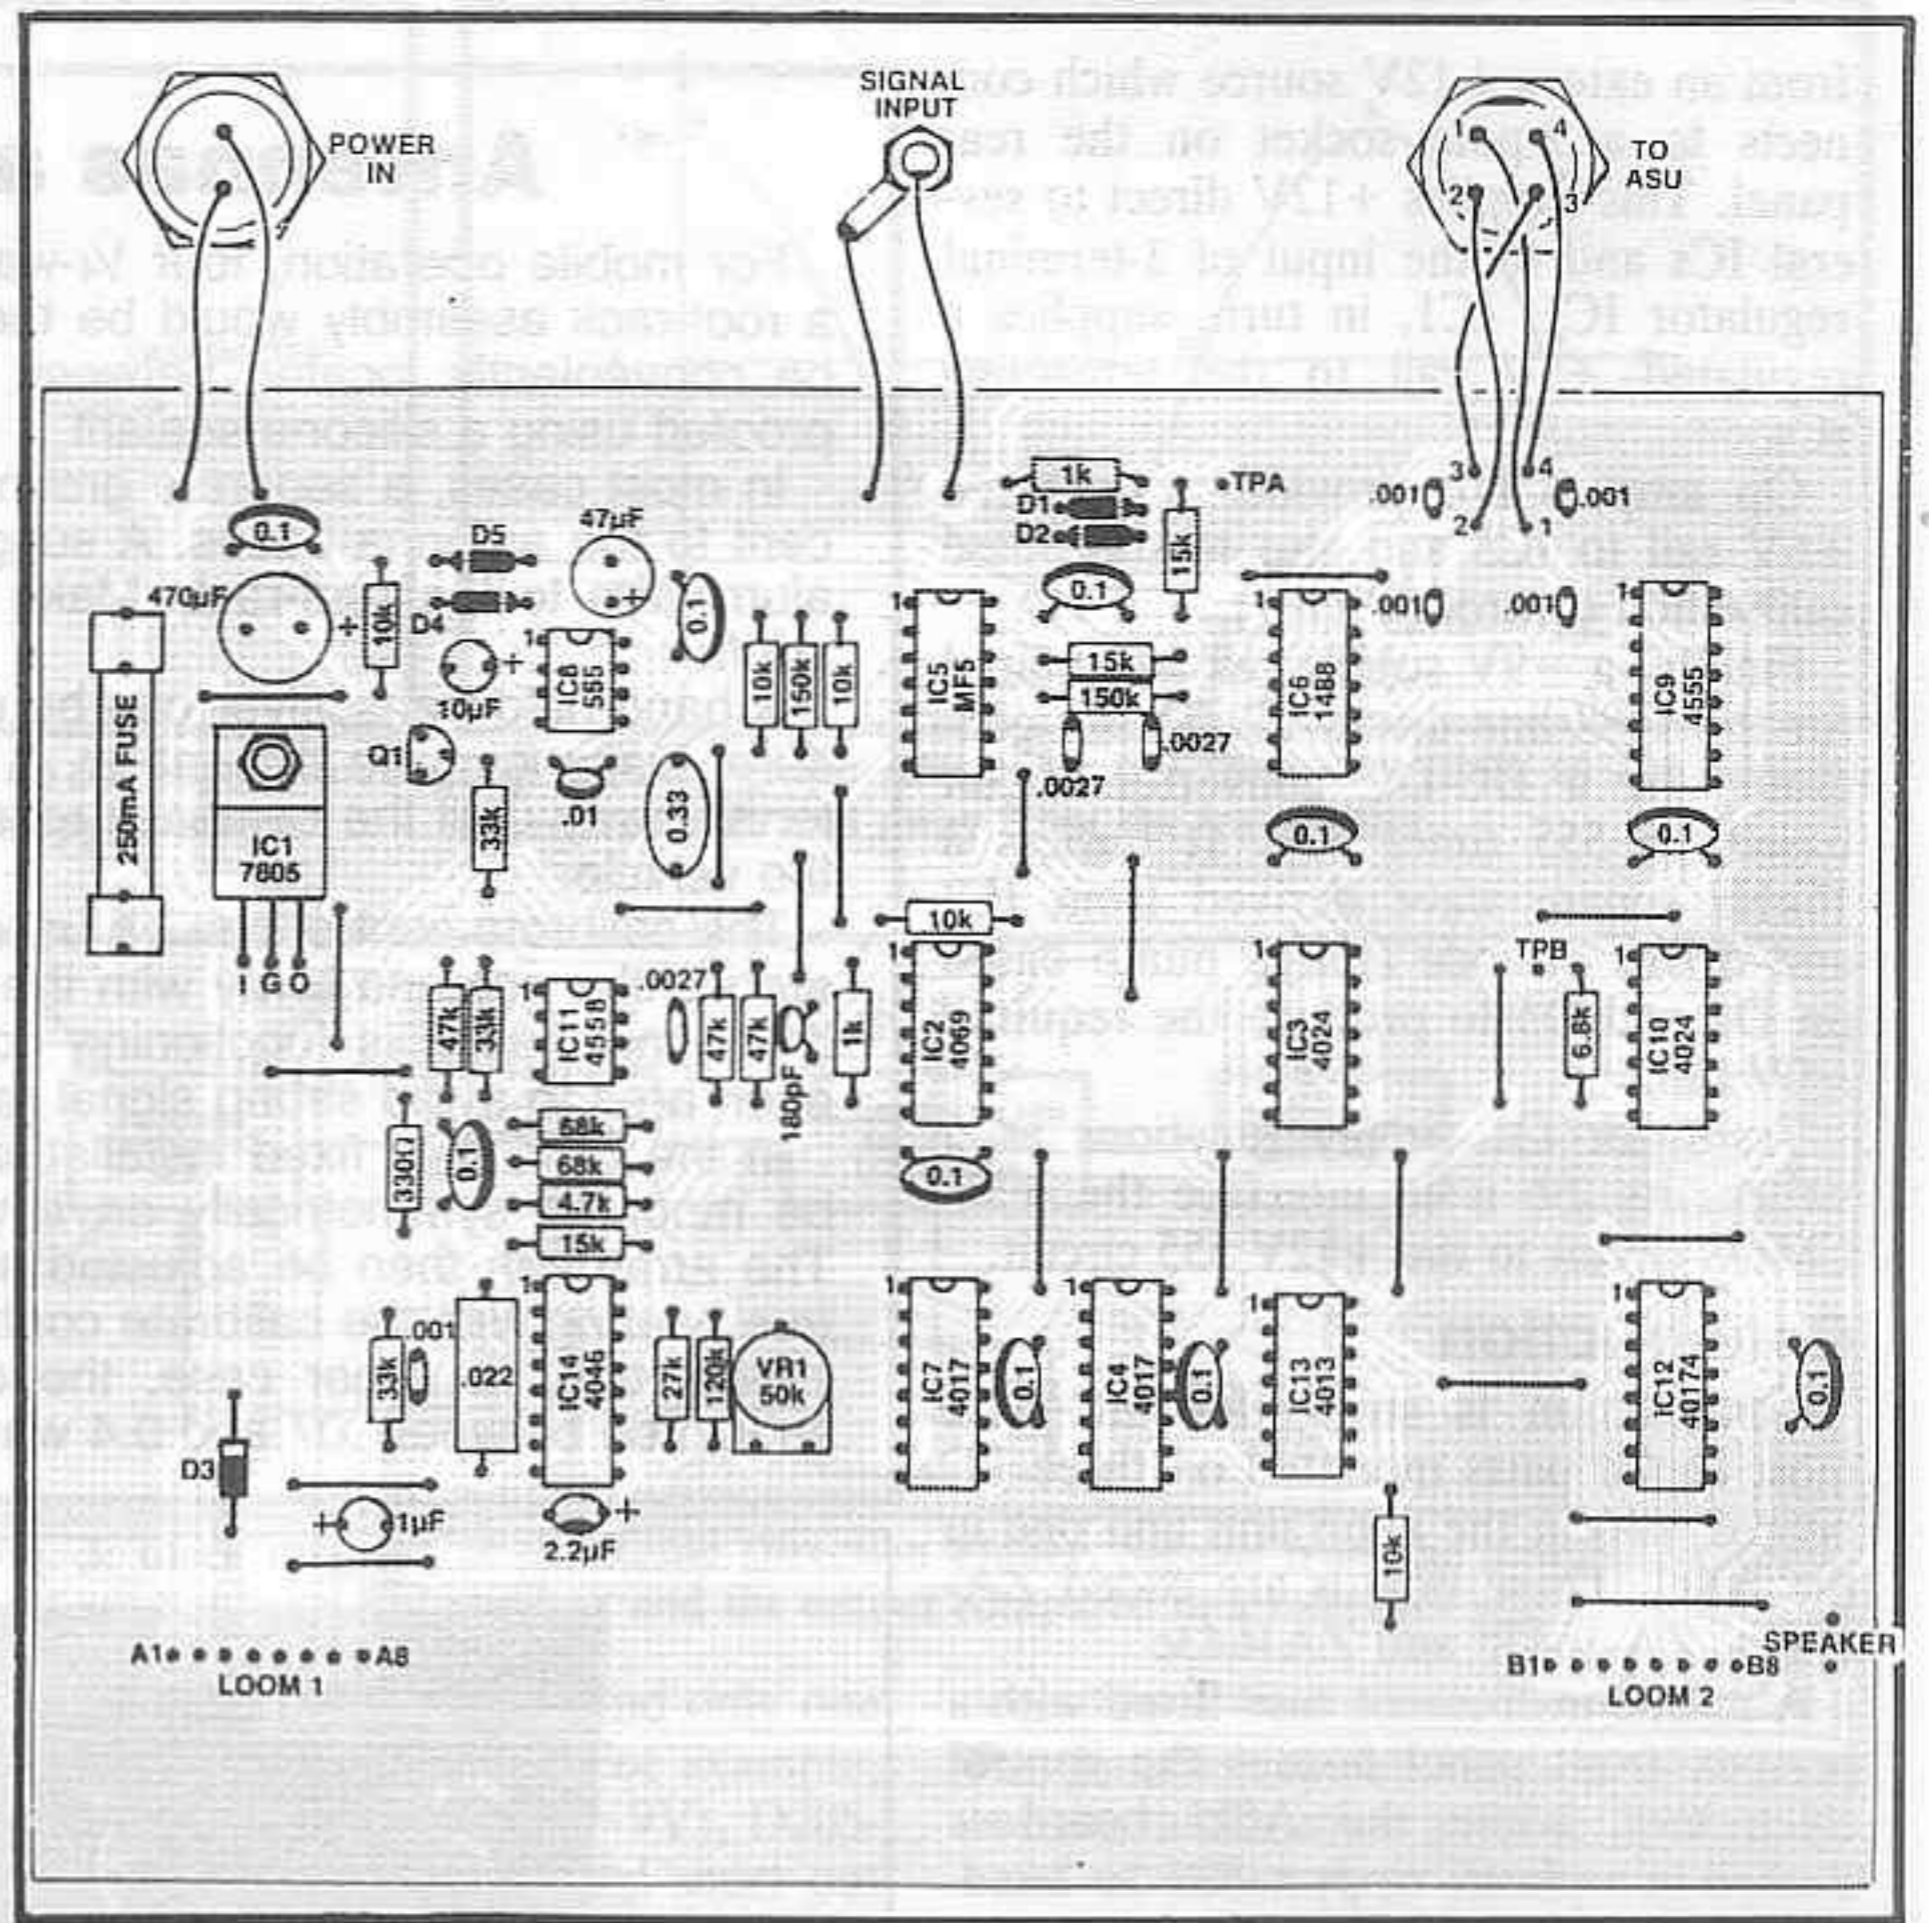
SIGNAL INPUT

POWER IN

TO ASU

1 4 2 3

1k
TPA
D1
D2
15k
3 4
.001 .001
2 1

0.1
D5
47µF
0.1
470µF
10k
D4
+
+
1 IC8 555
0.1
10k 150k 10k
1 IC5 MF5
15k
150k
.0027
.0027
1 IC6 1488
.001
.001
1 IC9 4555
250mA FUSE
10µF
Q1
IC1 7805
33k
.01
0.33
0.1
0.1
I G O
10k
1 IC2 4069
1 IC3 4024
TPB
6.8k
1 IC10 4024
.0027
47k 33k
1 IC11 4558
47k 47k
180pF
1k
330Ω
0.1
68k
68k
4.7k
15k
0.1
.001
33k
.022
1 IC14 4046
27k 120k
VR1 50k
IC7 4017
0.1
IC4 4017
0.1
IC13 4013
IC12 40174
0.1
D3
+ 1µF
2.2µF +
10k
A1 A8
LOOM 1
SPEAKER
B1 B8
LOOM 2